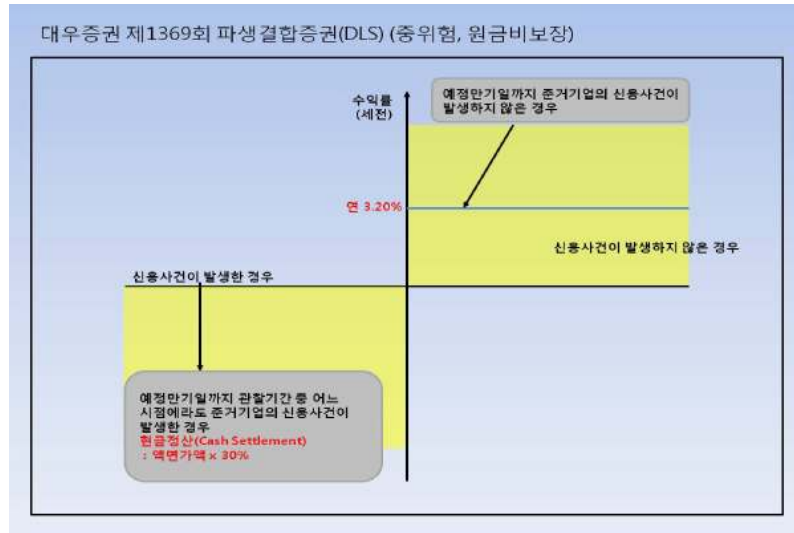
대우증권 제1369회 파생결합증권(DLS) (중위험, 원금비보장)

수익률 (세전)

예정만기일까지 준거기업의 신용사건이 발생하지 않은 경우

연 3.20%

신용사건이 발생하지 않은 경우

신용사건이 발생한 경우

예정만기일까지 관찰기간 중 어느 시점에라도 준거기업의 신용사건이 발생한 경우
현금정산(Cash Settlement)
: 액면가액 x 30%